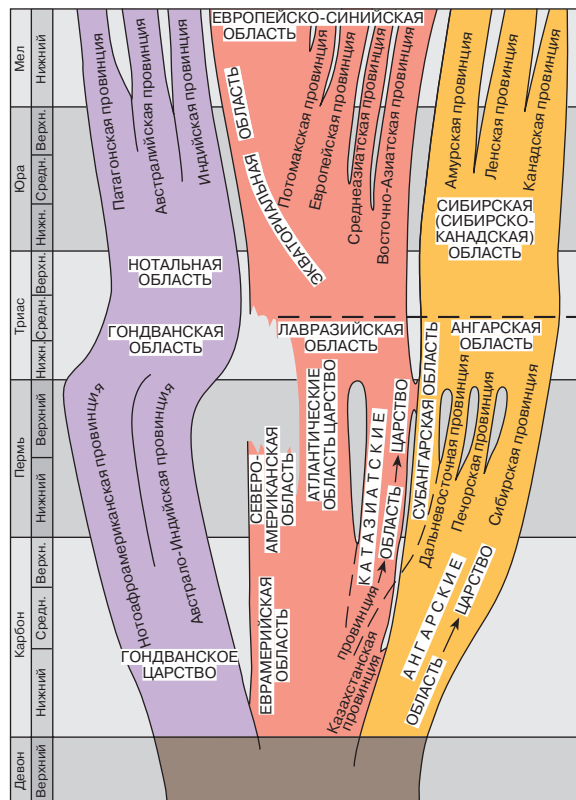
Мел
Нижний
Юра
Верхн.
Средн.
Нижн.
Триас
Верхн.
Средн.
Нижн.
Пермь
Верхний
Нижний
Карбон
Верхн.
Средн.
Нижний
Девон
Верхний

Патагонская провинция
Австралийская провинция
Индийская провинция
НОТАЛЬНАЯ ОБЛАСТЬ
ГОНДВАНСКАЯ ОБЛАСТЬ
Нотоафроамериканская провинция
Австрало-Индийская провинция
ГОНДВАНСКОЕ ЦАРСТВО

ЕВРОПЕЙСКО-СИНИЙСКАЯ ОБЛАСТЬ
ЭКВАТОРИАЛЬНАЯ ОБЛАСТЬ
Потомакская провинция
Европейская провинция
Среднеазиатская провинция
Восточно-Азиатская провинция
ЛАВРАЗИЙСКАЯ ОБЛАСТЬ
АТЛАНТИЧЕСКИЕ ОБЛАСТЬ ЦАРСТВО
СЕВЕРО-АМЕРИКАНСКАЯ ОБЛАСТЬ
КАТАЗИАТСКИЕ ОБЛАСТЬ ЦАРСТВО
ЕВРАМЕРИЙСКАЯ ОБЛАСТЬ
Казахстанская провинция
провинция

Амурская провинция
Ленская провинция
Канадская провинция
СИБИРСКАЯ (СИБИРСКО-КАНАДСКАЯ) ОБЛАСТЬ
АНГАРСКАЯ ОБЛАСТЬ
СУБАНГАРСКАЯ ОБЛАСТЬ
Дальневосточная провинция
Печорская провинция
Сибирская провинция
АНГАРСКИЕ ОБЛАСТЬ ЦАРСТВО